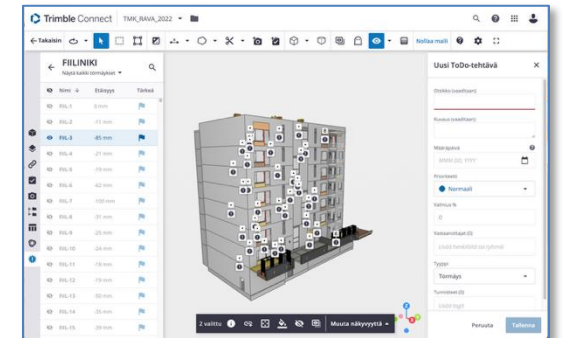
Trimble Connect TMK_RAVA_2022

← Takaisin

Nollaa malli

FIILINIKI
Näytä kaikki törmäykset

| Nimi | Etäisyys | Tärkeä |
|---|---|---|
| FIIL-1 | 0 mm | |
| FIIL-2 | -11 mm | |
| FIIL-3 | -85 mm | |
| FIIL-4 | -21 mm | |
| FIIL-5 | -19 mm | |
| FIIL-6 | -62 mm | |
| FIIL-7 | -100 mm | |
| FIIL-8 | -31 mm | |
| FIIL-9 | -25 mm | |
| FIIL-10 | -24 mm | |
| FIIL-11 | -18 mm | |
| FIIL-12 | -19 mm | |
| FIIL-13 | -30 mm | |
| FIIL-14 | -25 mm | |
| FIIL-15 | -35 mm | |

2 valittu

Muuta näkyvyyttä

Uusi ToDo-tehtävä

Otsikko (vaadittu)

Kuvaus (valinnainen)

Määräpäivä
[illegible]

Prioriteetti
Normaali

Valmius %
0

Vastaanottajat (0)
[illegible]

Tyyppi
Törmäys

Tunnisteet (0)
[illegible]

Peruuta

Tallenna